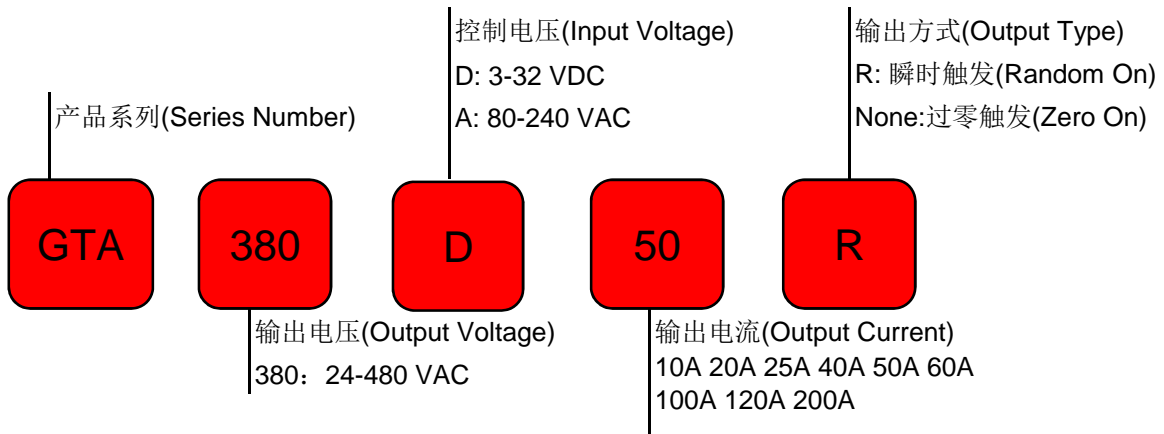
控制电压(Input Voltage)
D: 3-32 VDC
A: 80-240 VAC

输出方式(Output Type)
R: 瞬时触发(Random On)
None:过零触发(Zero On)

产品系列(Series Number)

GTA

380

D

50

R

输出电压(Output Voltage)
380：24-480 VAC

输出电流(Output Current)
10A 20A 25A 40A 50A 60A
100A 120A 200A